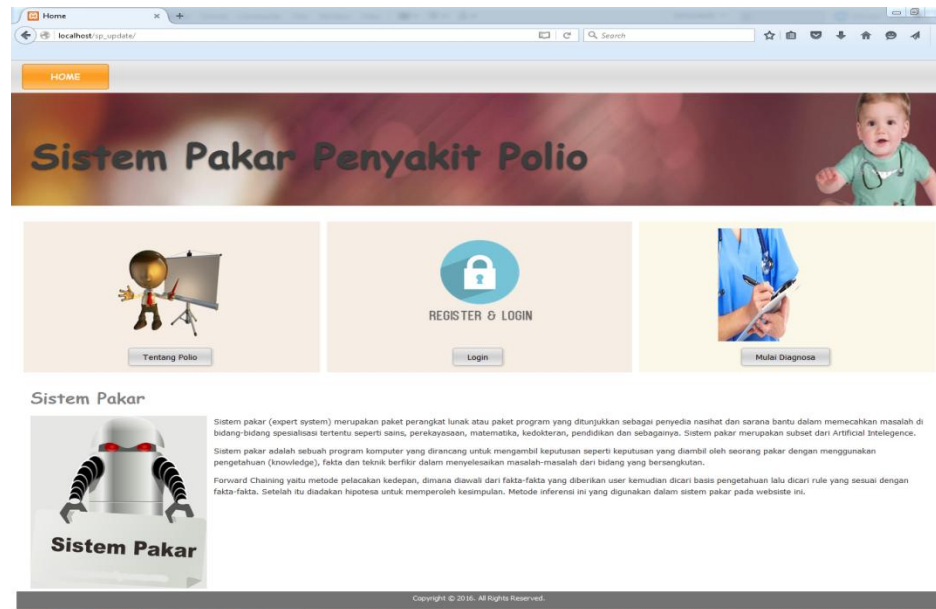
Home

localhost/sp_update/

Search

HOME

Sistem Pakar Penyakit Polio

REGISTER & LOGIN

Tentang Polio

Login

Mulai Diagnosa

Sistem Pakar

Sistem Pakar

Sistem pakar (expert system) merupakan paket perangkat lunak atau paket program yang ditunjukkan sebagai penyedia nasihat dan sarana bantu dalam memecahkan masalah di bidang-bidang spesialisasi tertentu seperti sains, perekayasaan, matematika, kedokteran, pendidikan dan sebagainya. Sistem pakar merupakan subset dari Artificial Intelegence.

Sistem pakar adalah sebuah program komputer yang dirancang untuk mengambil keputusan seperti keputusan yang diambil oleh seorang pakar dengan menggunakan pengetahuan (knowledge), fakta dan teknik berfikir dalam menyelesaikan masalah-masalah dari bidang yang bersangkutan.

Forward Chaining yaitu metode pelacakan kedepan, dimana diawali dari fakta-fakta yang diberikan user kemudian dicari basis pengetahuan lalu dicari rule yang sesuai dengan fakta-fakta. Setelah itu diadakan hipotesa untuk memperoleh kesimpulan. Metode inferensi ini yang digunakan dalam sistem pakar pada websiste ini.

Copyright © 2016. All Rights Reserved.